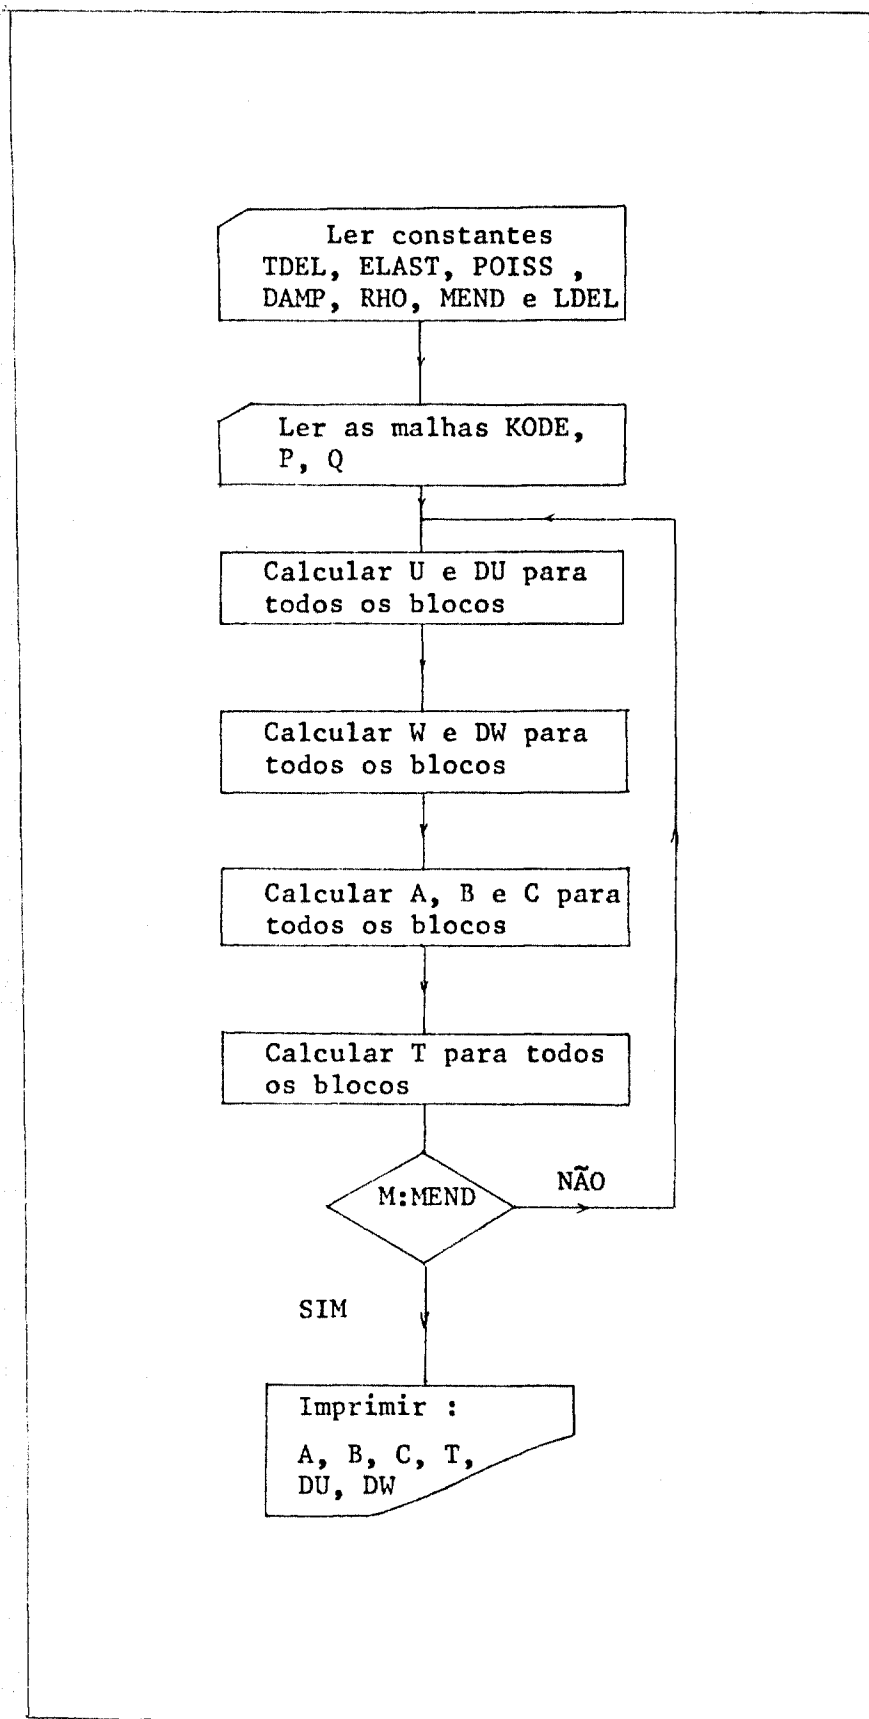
Ler constantes TDEL, ELAST, POISS , DAMP, RHO, MEND e LDEL

Ler as malhas KODE, P, Q

Calcular U e DU para todos os blocos

Calcular W e DW para todos os blocos

Calcular A, B e C para todos os blocos

Calcular T para todos os blocos

M:MEND

NÃO

SIM

Imprimir :

A, B, C, T, DU, DW